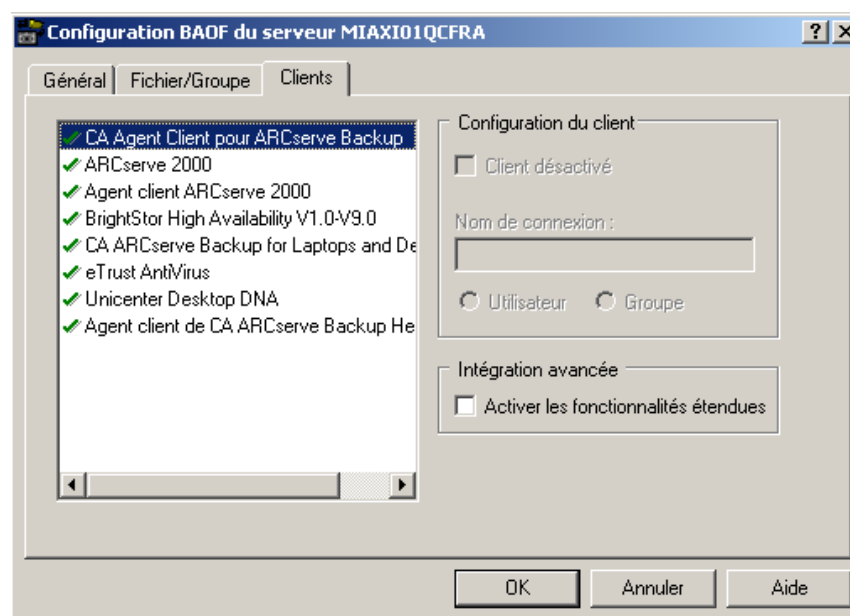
Configuration BAOF du serveur MIAXI01QCFRA

? X

Général | Fichier/Groupe | Clients

CA Agent Client pour ARCserve Backup
ARCserve 2000
Agent client ARCserve 2000
BrightStor High Availability V1.0-V9.0
CA ARCserve Backup for Laptops and De
eTrust AntiVirus
Unicenter Desktop DNA
Agent client de CA ARCserve Backup He

Configuration du client

Client désactivé

Nom de connexion :

Utilisateur
Groupe

Intégration avancée

Activer les fonctionnalités étendues

OK
Annuler
Aide